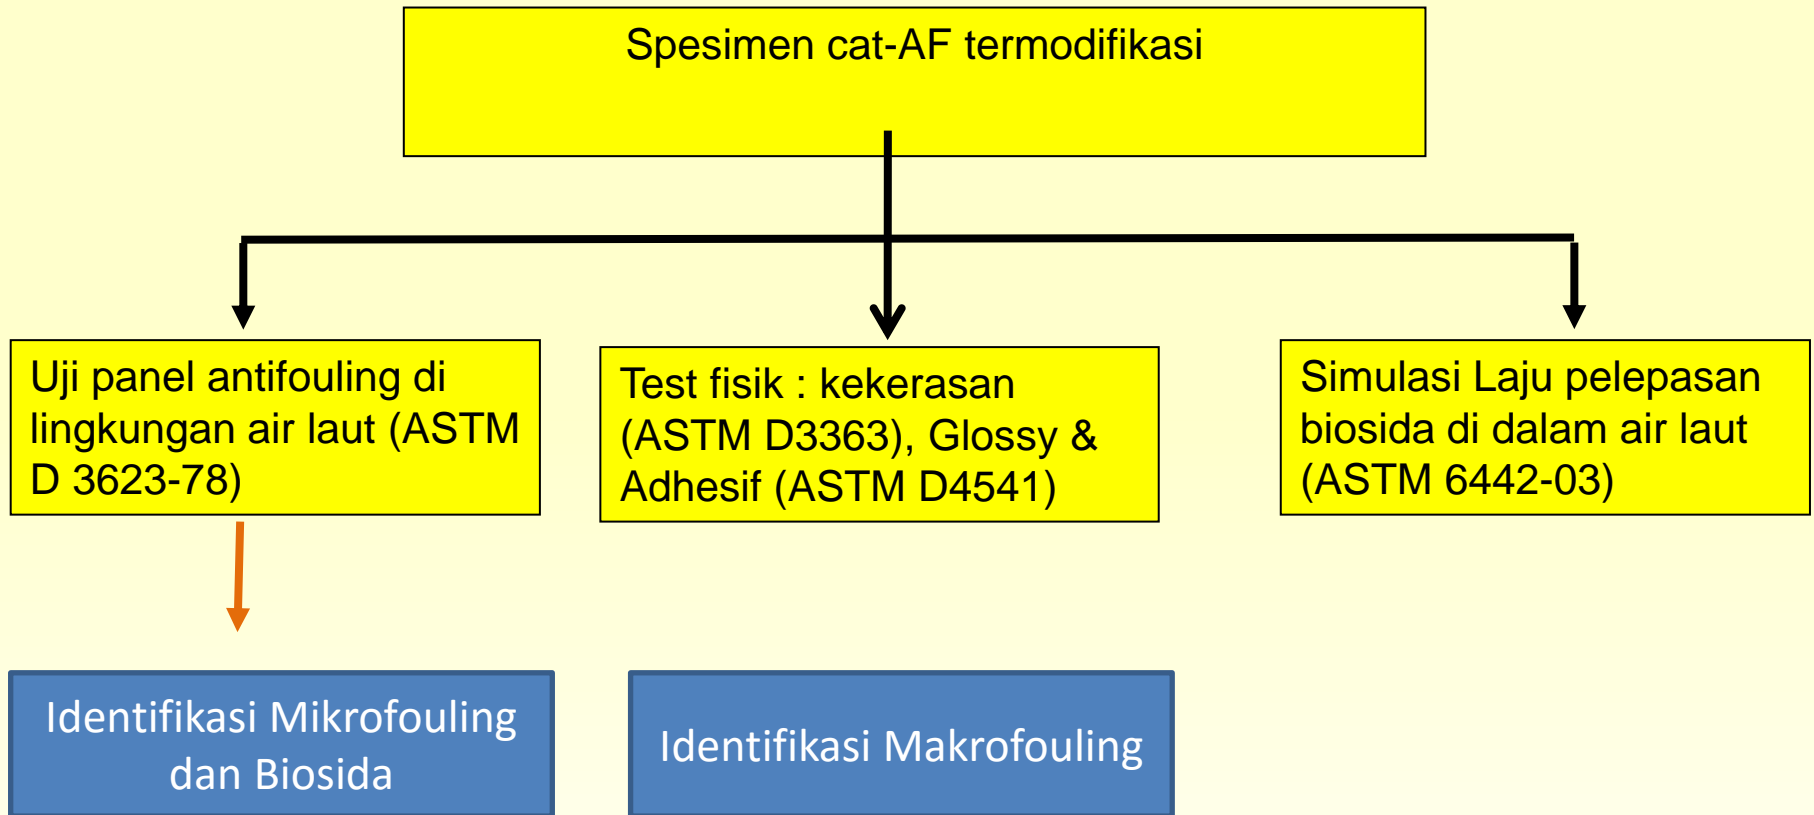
Spesimen cat-AF termodifikasi

Uji panel antifouling di lingkungan air laut (ASTM D 3623-78)

Test fisik : kekerasan (ASTM D3363), Glossy & Adhesif (ASTM D4541)

Simulasi Laju pelepasan biosida di dalam air laut (ASTM 6442-03)

Identifikasi Mikrofouling dan Biosida

Identifikasi Makrofouling